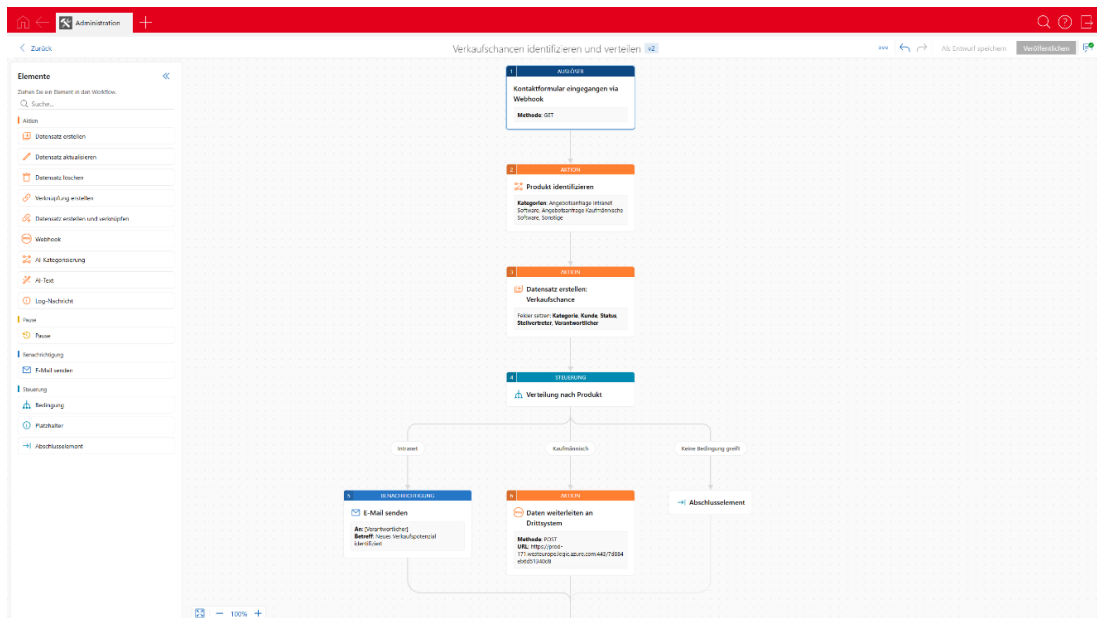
Administration

< Zurück

Verkaufschancen identifizieren und verteilen v2

Als Entwurf speichern Veröffentlichen

Elemente

Ziehen Sie ein Element in den Workflow.

Suche...

Aktion

Datensatz erstellen

Datensatz aktualisieren

Datensatz löschen

Verknüpfung erstellen

Datensatz erstellen und verknüpfen

Webhook

AI-Kategorisierung

AI-Text

Log-Nachricht

Pause

Pause

Benachrichtigung

E-Mail senden

Steuerung

Bedingung

Platzhalter

Abschlusselement

1 AUSLÖSER

Kontaktformular eingegangen via Webhook

Methode: GET

2 AKTION

Produkt identifizieren

Kategorien: Angebotsanfrage Intranet Software, Angebotsanfrage Kaufmännische Software, Sonstige

3 AKTION

Datensatz erstellen: Verkaufschance

Felder setzen: Kategorie, Kunde, Status, Stellvertreter, Verantwortlicher

4 STEUERUNG

Verteilung nach Produkt

Intranet

Kaufmännisch

Keine Bedingung greift

5 BENACHRICHTIGUNG

E-Mail senden

An: [Verantwortlicher]
Betreff: Neues Verkaufspotenzial identifiziert

6 AKTION

Daten weiterleiten an Drittsystem

Methode: POST
URL: https://prod-171.westeurope.logic.azure.com:443/7d884eb6d51340c8

Abschlusselement

100%